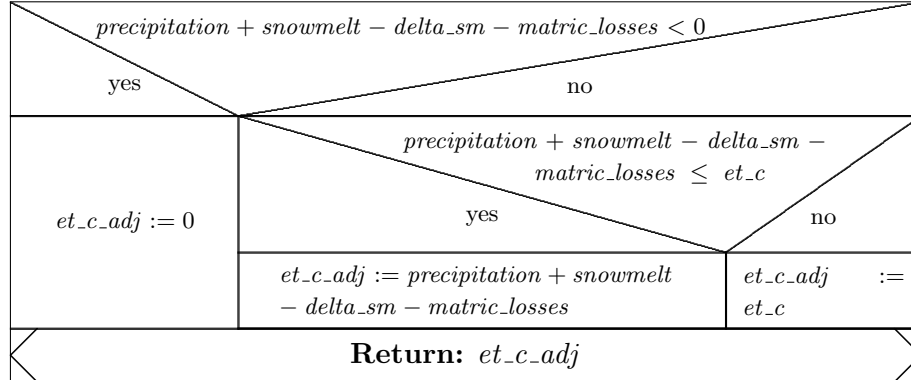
$precipitation + snowmelt - delta\_sm - matric\_losses < 0$

yes

no

$et\_c\_adj := 0$

$precipitation + snowmelt - delta\_sm - matric\_losses \leq et\_c$

yes

no

$et\_c\_adj := precipitation + snowmelt - delta\_sm - matric\_losses$

$et\_c\_adj := et\_c$

**Return:** $et\_c\_adj$